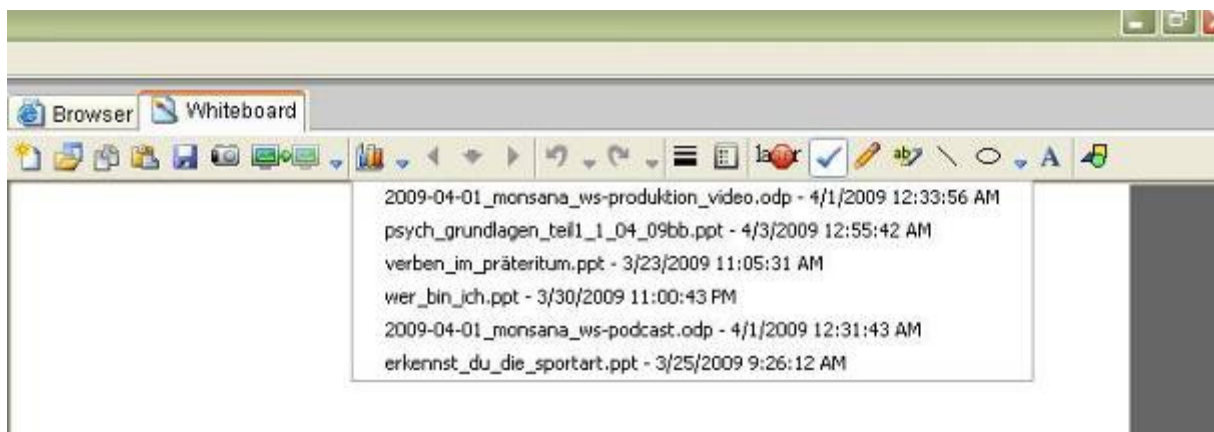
Browser Whiteboard

2009-04-01_monsana_ws-produktion_video.odp - 4/1/2009 12:33:56 AM
psych_grundlagen_teil1_1_04_09bb.ppt - 4/3/2009 12:55:42 AM
verben_im_präteritum.ppt - 3/23/2009 11:05:31 AM
wer_bin_ich.ppt - 3/30/2009 11:00:43 PM
2009-04-01_monsana_ws-podcast.odp - 4/1/2009 12:31:43 AM
erkennst_du_die_sportart.ppt - 3/25/2009 9:26:12 AM